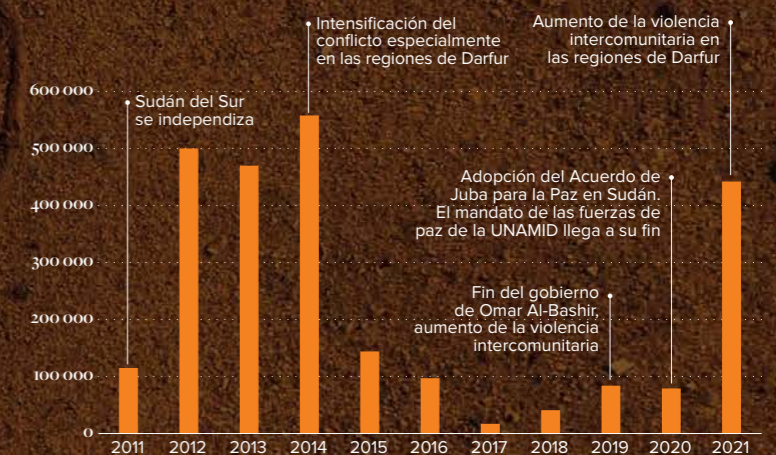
Intensificación del conflicto especialmente en las regiones de Darfur

Aumento de la violencia intercomunitaria en las regiones de Darfur

600 000
500 000
400 000
300 000
200 000
100 000
0

Sudán del Sur se independiza

Adopción del Acuerdo de Juba para la Paz en Sudán. El mandato de las fuerzas de paz de la UNAMID llega a su fin

Fin del gobierno de Omar Al-Bashir, aumento de la violencia intercomunitaria

2011 2012 2013 2014 2015 2016 2017 2018 2019 2020 2021